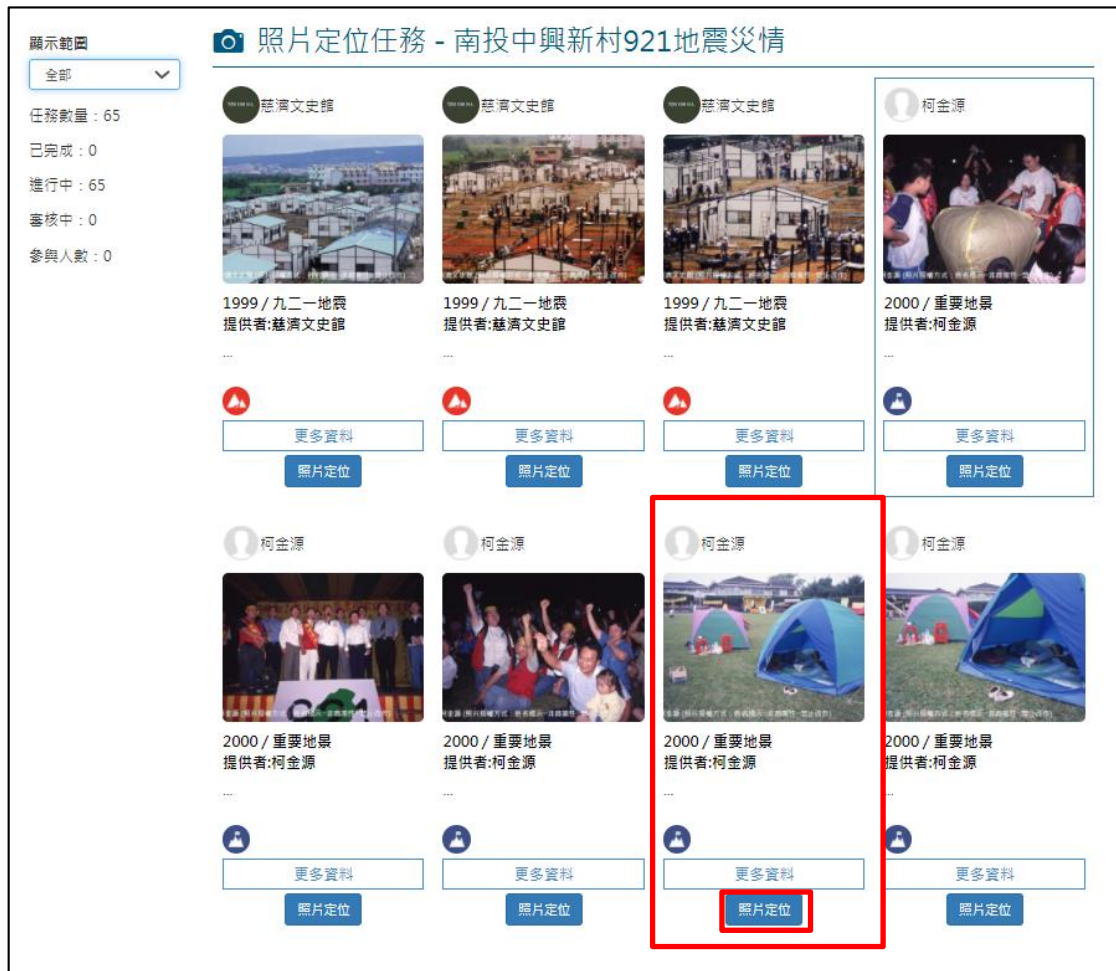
顯示範圍

全部

任務數量：65

已完成：0

進行中：65

審核中：0

參與人數：0

照片定位任務 - 南投中興新村921地震災情

慈濟文史館

1999 / 九二一地震
提供者:慈濟文史館

...

更多資料

照片定位

慈濟文史館

1999 / 九二一地震
提供者:慈濟文史館

...

更多資料

照片定位

慈濟文史館

1999 / 九二一地震
提供者:慈濟文史館

...

更多資料

照片定位

柯金源

2000 / 重要地景
提供者:柯金源

...

更多資料

照片定位

柯金源

2000 / 重要地景
提供者:柯金源

...

更多資料

照片定位

柯金源

2000 / 重要地景
提供者:柯金源

...

更多資料

照片定位

柯金源

2000 / 重要地景
提供者:柯金源

...

更多資料

照片定位

柯金源

2000 / 重要地景
提供者:柯金源

...

更多資料

照片定位